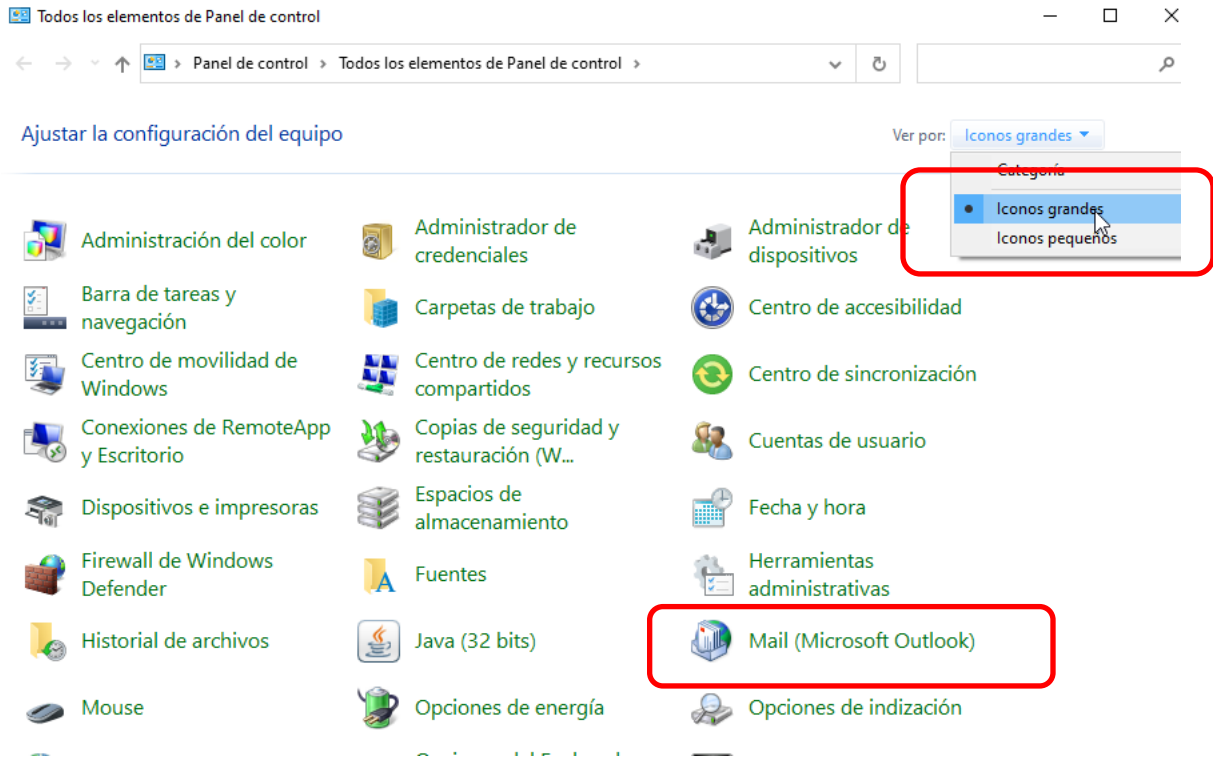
Todos los elementos de Panel de control

Panel de control > Todos los elementos de Panel de control >

Ajustar la configuración del equipo

Ver por: Iconos grandes

Categoría
Iconos grandes
Iconos pequeños

Administración del color
Administrador de credenciales
Administrador de dispositivos
Barra de tareas y navegación
Carpetas de trabajo
Centro de accesibilidad
Centro de movilidad de Windows
Centro de redes y recursos compartidos
Centro de sincronización
Conexiones de RemoteApp y Escritorio
Copias de seguridad y restauración (W...
Cuentas de usuario
Dispositivos e impresoras
Espacios de almacenamiento
Fecha y hora
Firewall de Windows Defender
Fuentes
Herramientas administrativas
Historial de archivos
Java (32 bits)
Mail (Microsoft Outlook)
Mouse
Opciones de energía
Opciones de indización
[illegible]